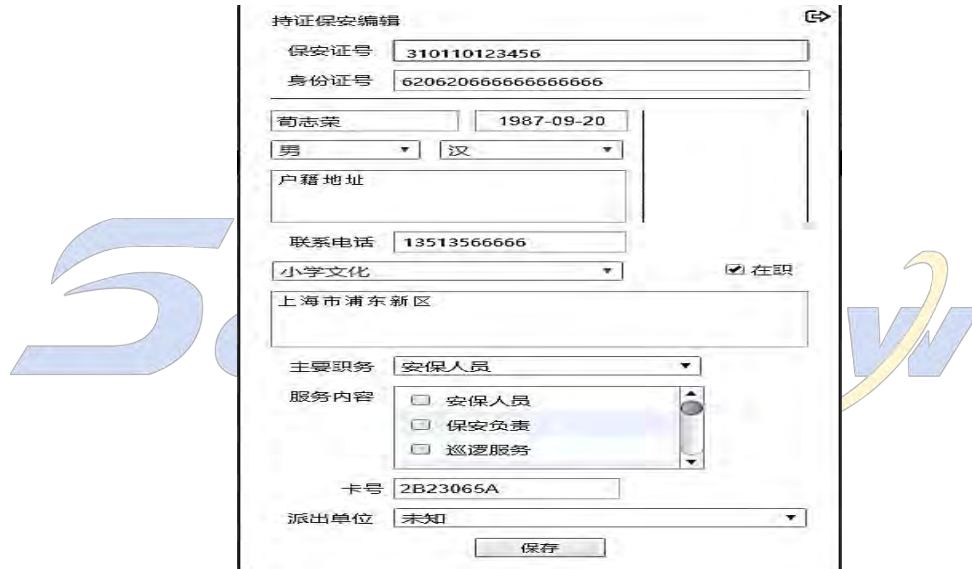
持证保安编辑

保安证号 310110123456

身份证号 620620666666666666

苟志荣 1987-09-20

男 汉

户籍地址

联系电话 13513566666

小学文化 ☑ 在职

上海市浦东新区

主要职务 安保人员

服务内容 ☐ 安保人员 ☐ 保安负责 ☐ 巡逻服务

卡号 2B23065A

派出单位 未知

保存